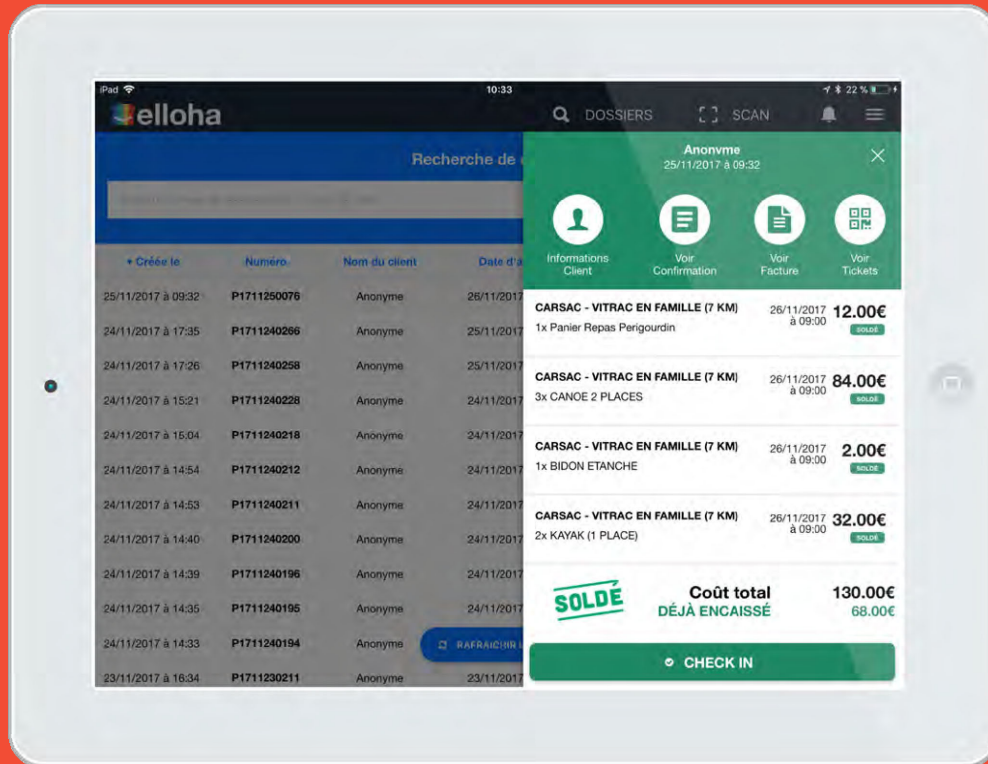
iPad
10:33
22 %

elloha

DOSSIERS
SCAN

Recherche de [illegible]

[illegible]

| + Créée le | Numéro | Nom du client | Date d'a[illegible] |
|---|---|---|---|
| 25/11/2017 à 09:32 | P1711250076 | Anonyme | 26/11/2017 |
| 24/11/2017 à 17:35 | P1711240266 | Anonyme | 25/11/2017 |
| 24/11/2017 à 17:26 | P1711240258 | Anonyme | 25/11/2017 |
| 24/11/2017 à 15:21 | P1711240228 | Anonyme | 24/11/2017 |
| 24/11/2017 à 15:04 | P1711240218 | Anonyme | 24/11/2017 |
| 24/11/2017 à 14:54 | P1711240212 | Anonyme | 24/11/2017 |
| 24/11/2017 à 14:53 | P1711240211 | Anonyme | 24/11/2017 |
| 24/11/2017 à 14:40 | P1711240200 | Anonyme | 24/11/2017 |
| 24/11/2017 à 14:39 | P1711240196 | Anonyme | 24/11/2017 |
| 24/11/2017 à 14:35 | P1711240195 | Anonyme | 24/11/2017 |
| 24/11/2017 à 14:33 | P1711240194 | Anonyme | |
| 23/11/2017 à 16:34 | P1711230211 | Anonyme | 23/11/2017 |

RAFRAICHIR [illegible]

Anonyme
25/11/2017 à 09:32

Informations Client
Voir Confirmation
Voir Facture
Voir Tickets

CARSAC - VITRAC EN FAMILLE (7 KM)
1x Panier Repas Perigourdin
26/11/2017 à 09:00
12.00€
SOLDÉ

CARSAC - VITRAC EN FAMILLE (7 KM)
3x CANOE 2 PLACES
26/11/2017 à 09:00
84.00€
SOLDÉ

CARSAC - VITRAC EN FAMILLE (7 KM)
1x BIDON ETANCHE
26/11/2017 à 09:00
2.00€
SOLDÉ

CARSAC - VITRAC EN FAMILLE (7 KM)
2x KAYAK (1 PLACE)
26/11/2017 à 09:00
32.00€
SOLDÉ

SOLDÉ
Coût total
130.00€
DÉJÀ ENCAISSÉ
68.00€

CHECK IN